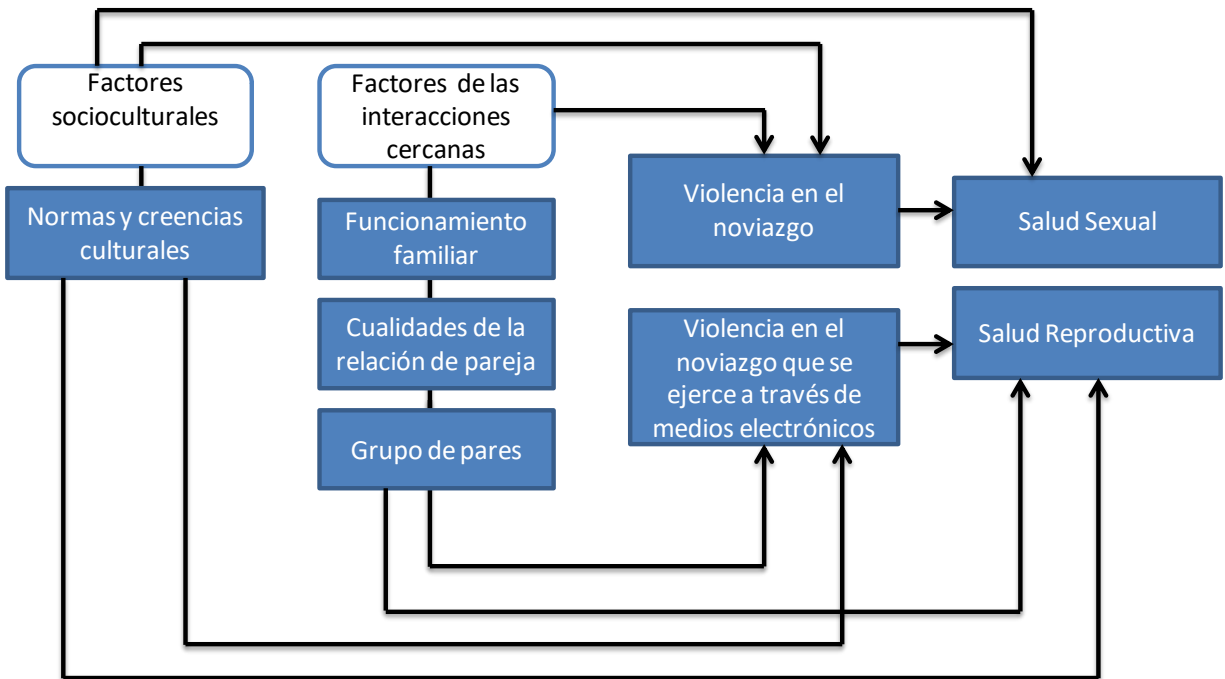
Factores socioculturales

Normas y creencias culturales

Factores de las interacciones cercanas

Funcionamiento familiar

Cualidades de la relación de pareja

Grupo de pares

Violencia en el noviazgo

Violencia en el noviazgo que se ejerce a través de medios electrónicos

Salud Sexual

Salud Reproductiva